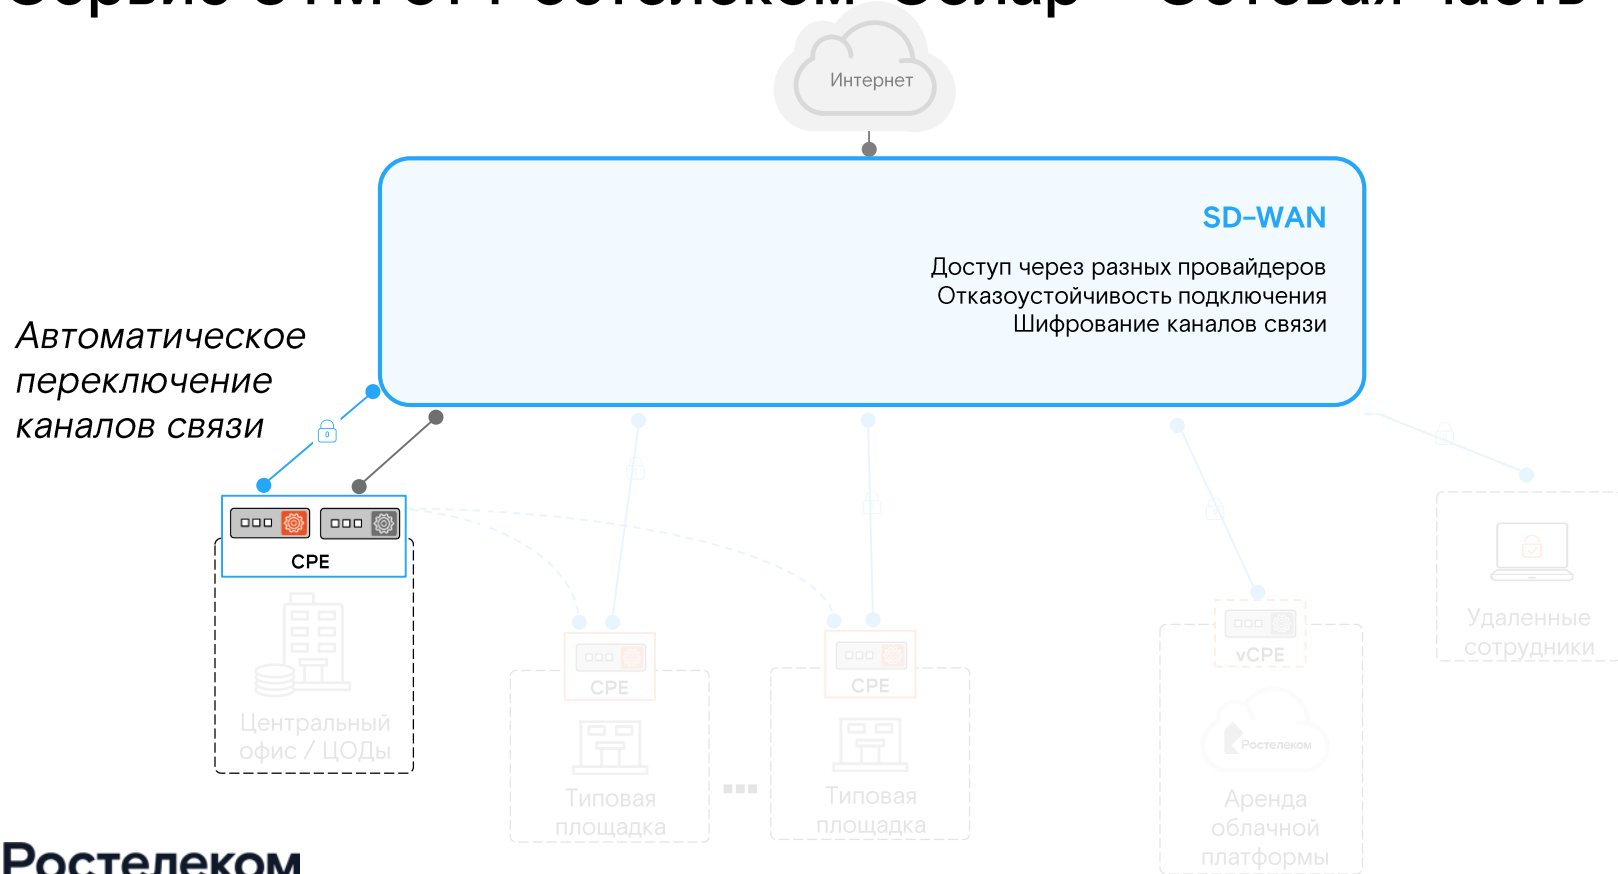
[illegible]

Интернет

SD-WAN

Доступ через разных провайдеров
Отказоустойчивость подключения
Шифрование каналов связи

Автоматическое переключение каналов связи

CPE

Центральный офис / ЦОДы

CPE

Типовая площадка

CPE

Типовая площадка

vCPE

Ростелеком

Аренда облачной платформы

Удаленные сотрудники

Ростелеком